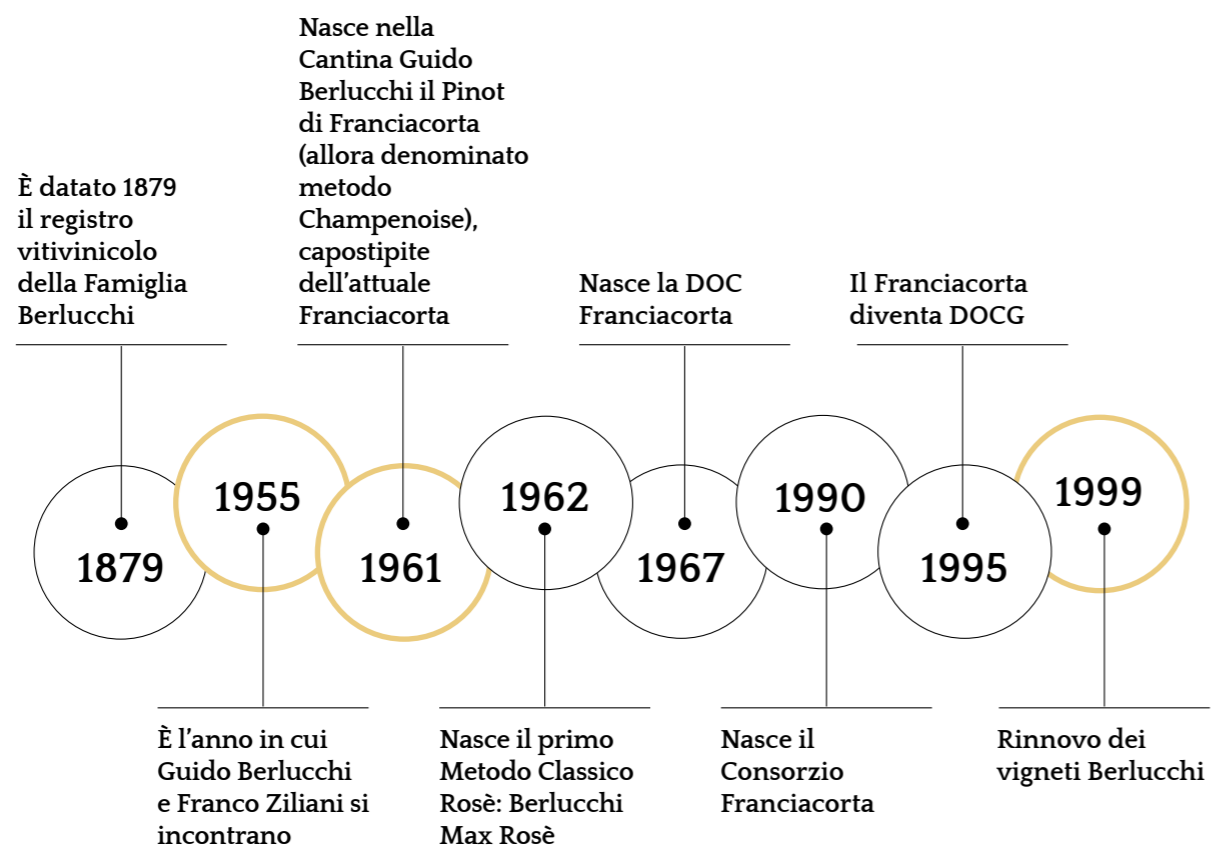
È datato 1879 il registro vitivinicolo della Famiglia Berlucchi

Nasce nella Cantina Guido Berlucchi il Pinot di Franciacorta (allora denominato metodo Champenoise), capostipite dell'attuale Franciacorta

Nasce la DOC Franciacorta

Il Franciacorta diventa DOCG

1879

1955

1961

1962

1967

1990

1995

1999

È l'anno in cui Guido Berlucchi e Franco Ziliani si incontrano

Nasce il primo Metodo Classico Rosè: Berlucchi Max Rosè

Nasce il Consorzio Franciacorta

Rinnovo dei vigneti Berlucchi